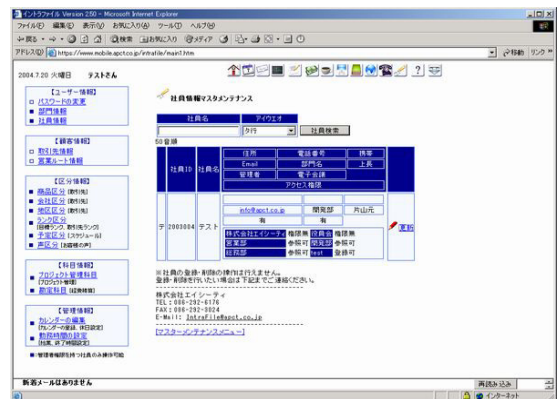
イントラファイル Version 2.50 - Microsoft Internet Explorer

ファイル(F) 編集(E) 表示(V) お気に入り(A) ツール(T) ヘルプ(H)

戻る 検索 お気に入り メディア

アドレス(D) https://www.mobile.apct.co.jp/intrafile/main1.htm

移動 リンク

2004.7.20 火曜日 テストさん

【ユーザー情報】
パスワードの変更
部門情報
社員情報

【顧客情報】
取引先情報
営業ルート情報

【区分情報】
商品区分 (取引先)
会社区分 (取引先)
地区区分 (取引先)
ランク区分 (目標ランク、取引先ランク)
予定区分 (スケジュール)
声区分 (お客様の声)

【科目情報】
プロジェクト管理科目 (プロジェクト管理)
勘定科目 (経費精算)

【管理情報】
カレンダーの編集 (カレンダーの登録、休日設定)
勤務時間の設定 (出勤、退出時間設定)

管理者権限を持つ社員のみ操作可能

社員情報マスタメンテナンス

社員名 アイウエオ

ア行 社員検索

50 音順

| 社員ID | 社員名 | 住所 | 電話番号 | 携帯 | |
|---|---|---|---|---|---|
| | | Email | 部門名 | 上長 | |
| | | 管理者 | 電子会議 | | |
| | | アクセス権限 | | | |
| テ | 2003004 | テスト | | | 変更 |
| | | info@apct.co.jp | 開発部 | 片山元 | |
| | | 有 | 有 | | |
| | | 株式会社エイシーティ 権限無 / 役員会 権限無 / 営業部 参照可 / 開発部 参照可 / 総務部 参照可 / test 登録可 | | | |

※社員の登録・削除の操作は行えません。
登録・削除を行いたい場合は下記までご連絡ください。

株式会社エイシーティ
TEL：086-292-6176
FAX：086-292-3024
E-Mail：IntraFile@apct.co.jp

[マスターメンテナンスメニュー]

新着メールはありません

再読み込み

インターネット